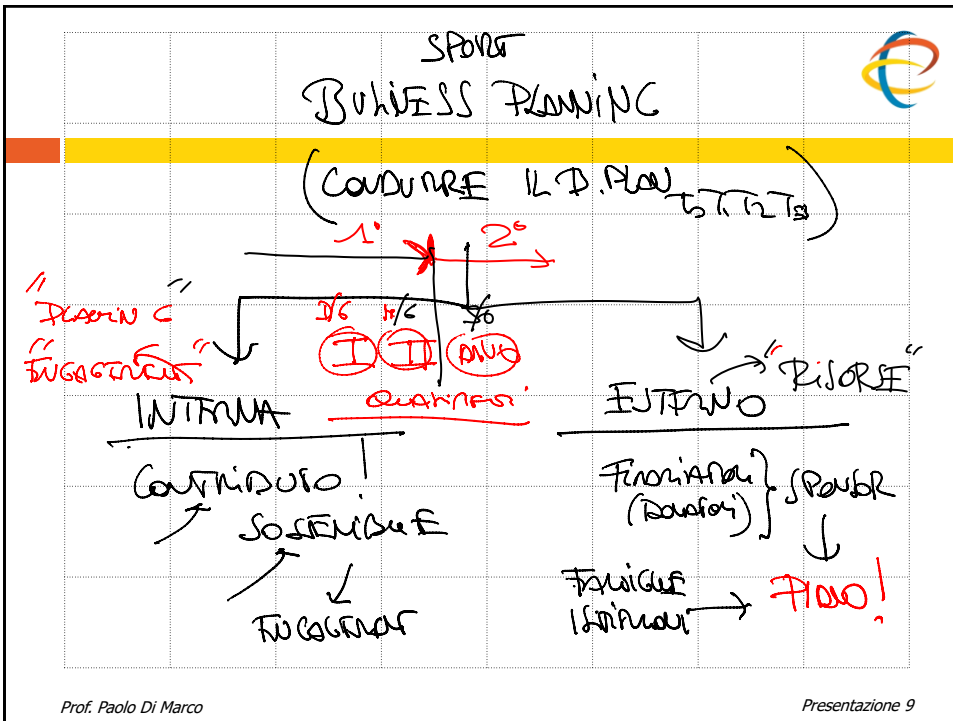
SPORT

BUSINESS PLANNING

(CONDURRE IL B. PLAN $T_0 T_1 T_2 T_3$)

1° 2°

"PLANNING" "ENGAGEMENT"

1/6 11/6 30/6

I II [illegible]

QUALIFICA

INTERNA

ESTERNO "RISORSE"

CONTRIBUTO!

SOSTENIBILE

ENGAGEMENT

FINANZIATORI (DONATORI) } SPONSOR

FAMIGLIE INDIVIDUI → PIANO!

Prof. Paolo Di Marco

Presentazione 9